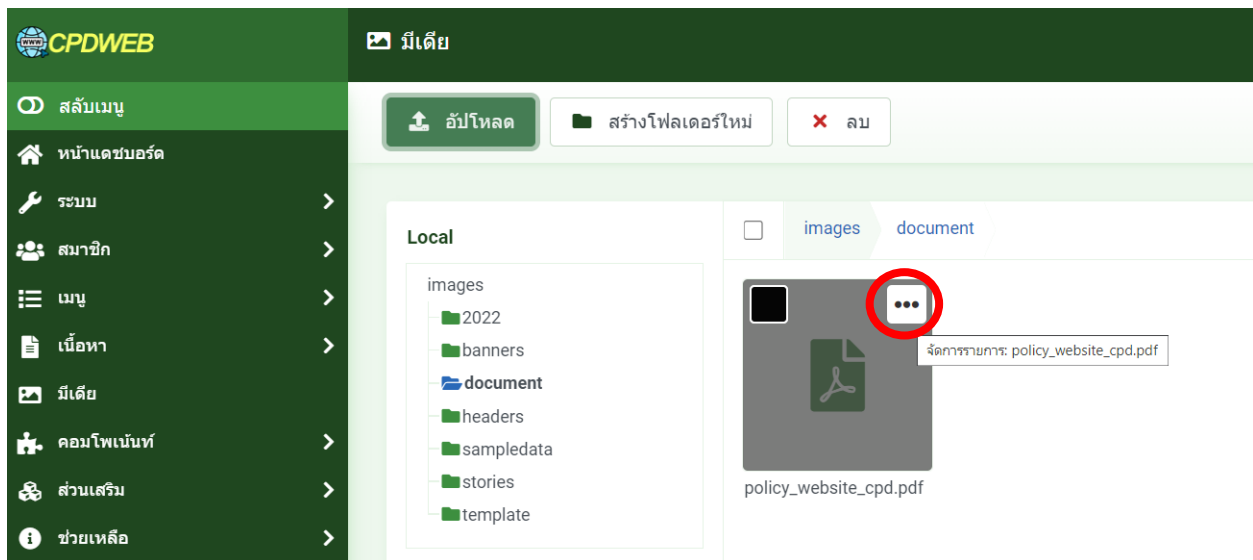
CPDWEB

มีเดีย

สลับเมนู
หน้าแดชบอร์ด
ระบบ
สมาชิก
เมนู
เนื้อหา
มีเดีย
คอมโพเน้นท์
ส่วนเสริม
ช่วยเหลือ

อัปโหลด
สร้างโฟลเดอร์ใหม่
ลบ

Local
images
2022
banners
document
headers
sampledata
stories
template

images
document

จัดการรายการ: policy_website_cpd.pdf
policy_website_cpd.pdf